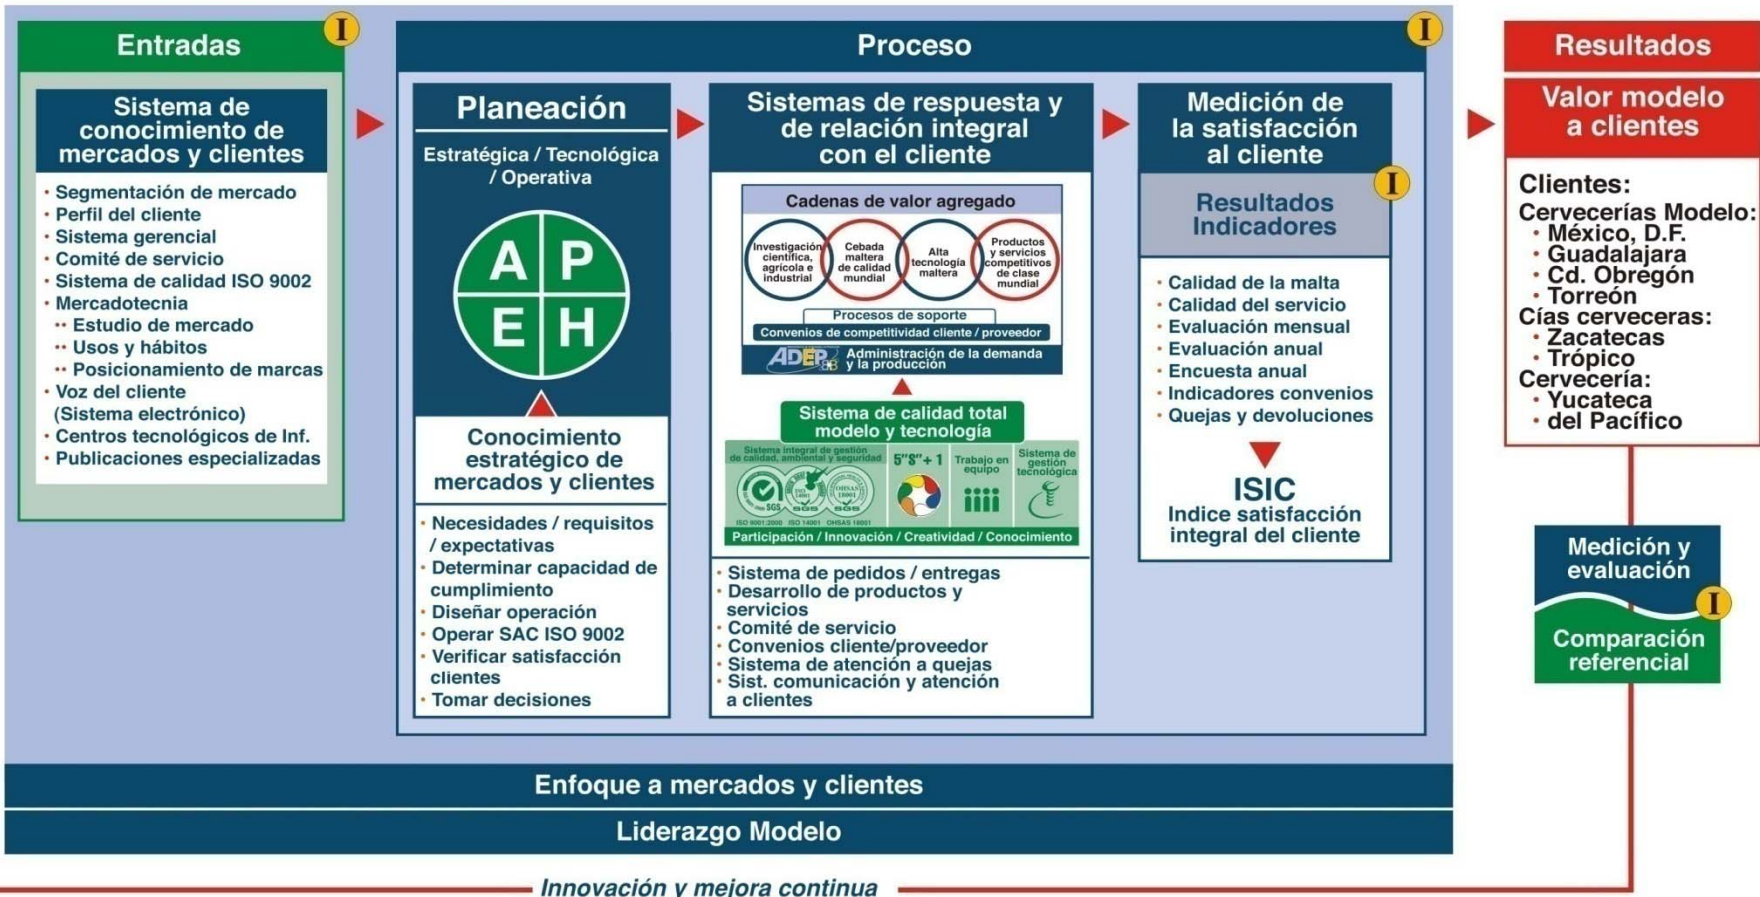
Entradas I

Sistema de conocimiento de mercados y clientes

- Segmentación de mercado
- Perfil del cliente
- Sistema gerencial
- Comité de servicio
- Sistema de calidad ISO 9002
- Mercadotecnia
  - Estudio de mercado
  - Usos y hábitos
  - Posicionamiento de marcas
- Voz del cliente (Sistema electrónico)
- Centros tecnológicos de Inf.
- Publicaciones especializadas

Proceso I

Planeación

Estratégica / Tecnológica / Operativa

A P E H

Conocimiento estratégico de mercados y clientes

- Necesidades / requisitos / expectativas
- Determinar capacidad de cumplimiento
- Diseñar operación
- Operar SAC ISO 9002
- Verificar satisfacción clientes
- Tomar decisiones

Sistemas de respuesta y de relación integral con el cliente

Cadenas de valor agregado

Investigación científica, agrícola e industrial

Cebada maltera de calidad mundial

Alta tecnología maltera

Productos y servicios competitivos de clase mundial

Procesos de soporte

Convenios de competitividad cliente / proveedor

ADEP Administración de la demanda y la producción

Sistema de calidad total modelo y tecnología

Sistema integral de gestión de calidad, ambiental y seguridad

SGS

ISO 9001:2000 ISO 14001 OHSAS 18001

5"S" + 1

Trabajo en equipo

Sistema de gestión tecnológica

Participación / Innovación / Creatividad / Conocimiento

- Sistema de pedidos / entregas
- Desarrollo de productos y servicios
- Comité de servicio
- Convenios cliente/proveedor
- Sistema de atención a quejas
- Sist. comunicación y atención a clientes

Medición de la satisfacción al cliente

I

Resultados Indicadores

- Calidad de la malta
- Calidad del servicio
- Evaluación mensual
- Evaluación anual
- Encuesta anual
- Indicadores convenios
- Quejas y devoluciones

ISIC
Indice satisfacción integral del cliente

Resultados

Valor modelo a clientes

Clientes:
Cervecerías Modelo:
- México, D.F.
- Guadalajara
- Cd. Obregón
- Torreón
Cías cerveceras:
- Zacatecas
- Trópico
Cervecería:
- Yucateca
- del Pacífico

Medición y evaluación

I

Comparación referencial

Enfoque a mercados y clientes

Liderazgo Modelo

Innovación y mejora continua